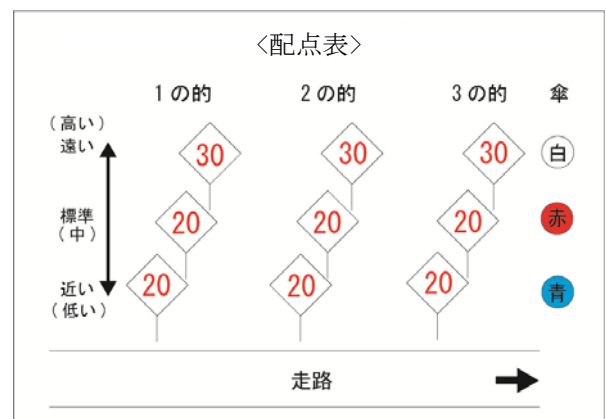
〈配点表〉

1の的　2の的　3の的　傘

（高い）
遠い

標準
（中）

近い
（低い）

| | 1の的 | 2の的 | 3の的 | 傘 |
|---|---|---|---|---|
| （高い）遠い | 30 | 30 | 30 | 白 |
| 標準（中） | 20 | 20 | 20 | 赤 |
| 近い（低い） | 20 | 20 | 20 | 青 |

走路